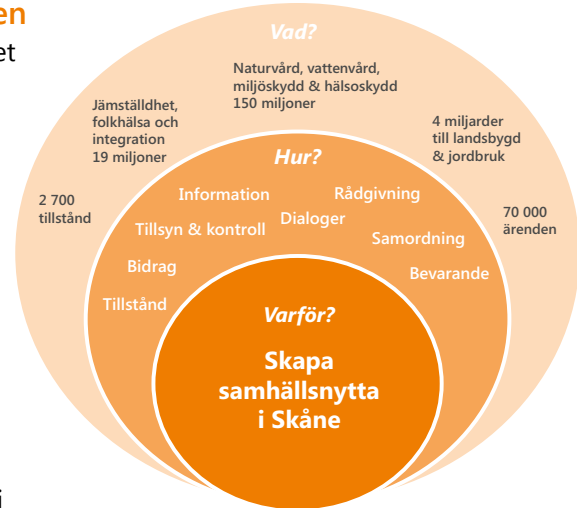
en
et

Vad?

Naturvård, vattenvård, miljöskydd & hälsoskydd 150 miljoner

Jämställdhet, folkhälsa och integration 19 miljoner

4 miljarder till landsbygd & jordbruk

2 700 tillstånd

70 000 ärenden

Hur?

Information

Rådgivning

Tillsyn & kontroll

Dialoger

Samordning

Bidrag

Bevarande

Tillstånd

Varför?

Skapa samhällsnytta i Skåne

i